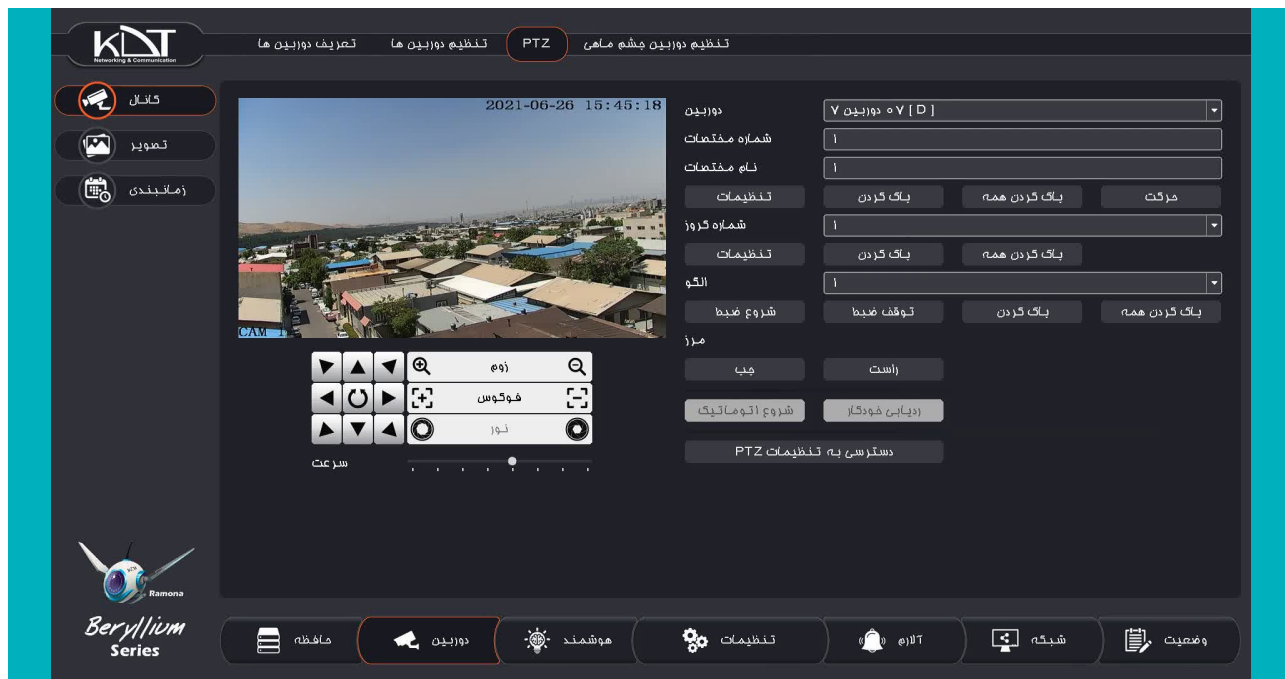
KDT
Networking & Communication

تعریف دوربین ها
تنظیم دوربین ها
PTZ
تنظیم دوربین چشم ماهی

کانال
تصویر
زمانبندی

2021-06-26 15:45:18
CAM 1

زوم
فوکوس
نور
سرعت

دوربین
[D] ۰۷ دوربین ۷
شماره مختصات
۱
نام مختصات
۱
تنظیمات
پاک کردن
پاک کردن همه
حرکت
شماره گروز
۱
تنظیمات
پاک کردن
پاک کردن همه
الگو
۱
شروع ضبط
توقف ضبط
پاک کردن
پاک کردن همه
مرز
چپ
راست
شروع اتوماتیک
ردیابی خودکار
دسترسی به تنظیمات PTZ

Ramona
Beryllium Series

حافظه
دوربین
هوشمند
تنظیمات
آلارم
شبکه
وضعیت